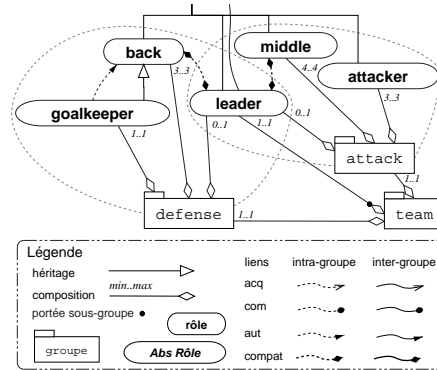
back
middle
attacker
3..3
4..4
3..3
goalkeeper
leader
0..1
1..1
0..1
1..1
1..1
attack
1..1
defense
1..1
team

Légende
héritage
composition
min..max
portée sous-groupe
rôle
groupe
Abs Rôle
liens
intra-groupe
inter-groupe
acq
com
aut
compat